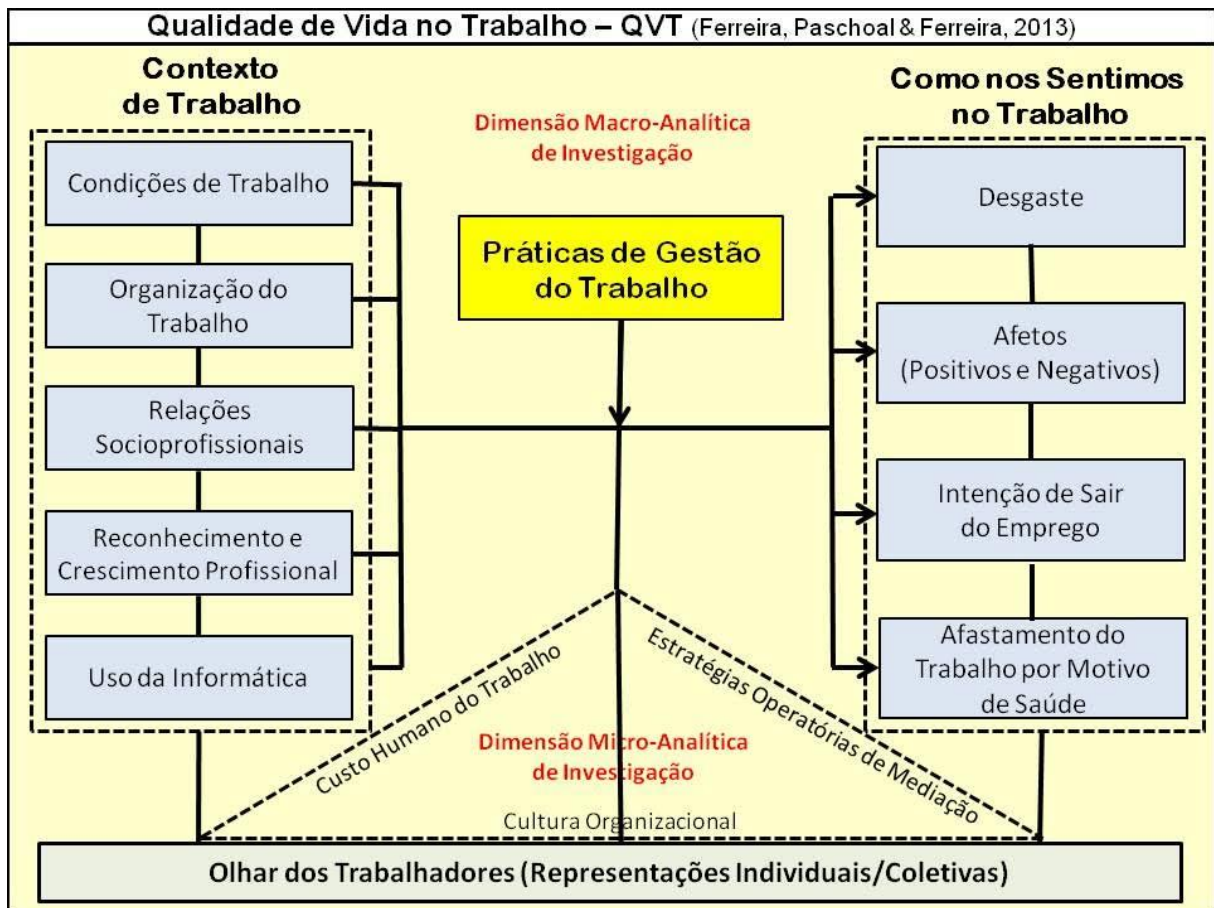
Qualidade de Vida no Trabalho – QVT (Ferreira, Paschoal & Ferreira, 2013)

Contexto de Trabalho

Condições de Trabalho

Organização do Trabalho

Relações Socioprofissionais

Reconhecimento e Crescimento Profissional

Uso da Informática

Dimensão Macro-Analítica de Investigação

Práticas de Gestão do Trabalho

Como nos Sentimos no Trabalho

Desgaste

Afetos (Positivos e Negativos)

Intenção de Sair do Emprego

Afastamento do Trabalho por Motivo de Saúde

Custo Humano do Trabalho

Estratégias Operatórias de Mediação

Dimensão Micro-Analítica de Investigação

Cultura Organizacional

Olhar dos Trabalhadores (Representações Individuais/Coletivas)